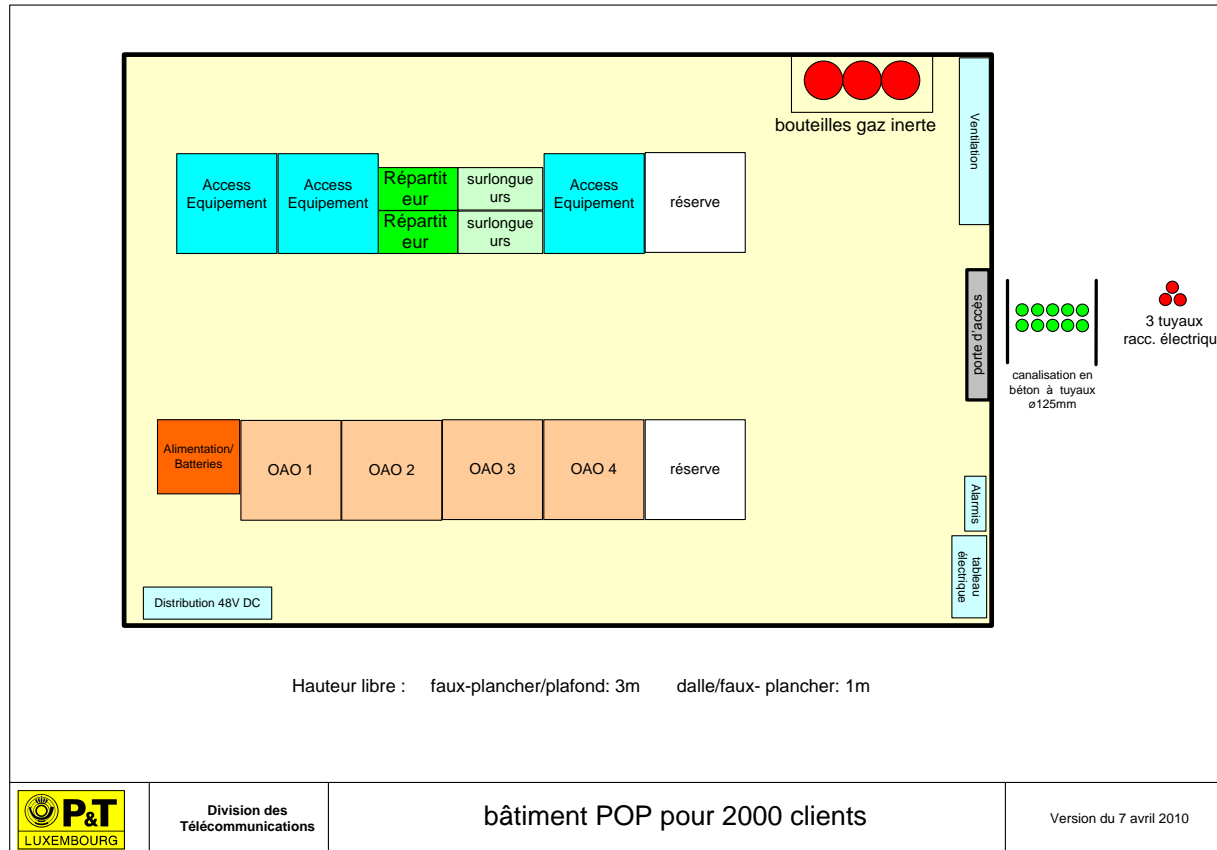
bouteilles gaz inerte

Ventilation

Access Equipement

Access Equipement

Répartiteur

Répartiteur

surlongueurs

surlongueurs

Access Equipement

réserve

porte d'accès

canalisation en béton à tuyaux ø125mm

3 tuyaux racc. électriqu

Alimentation/ Batteries

OAO 1

OAO 2

OAO 3

OAO 4

réserve

Alarmis

tableau électrique

Distribution 48V DC

Hauteur libre : faux-plancher/plafond: 3m dalle/faux- plancher: 1m

P&T LUXEMBOURG

Division des Télécommunications

bâtiment POP pour 2000 clients

Version du 7 avril 2010